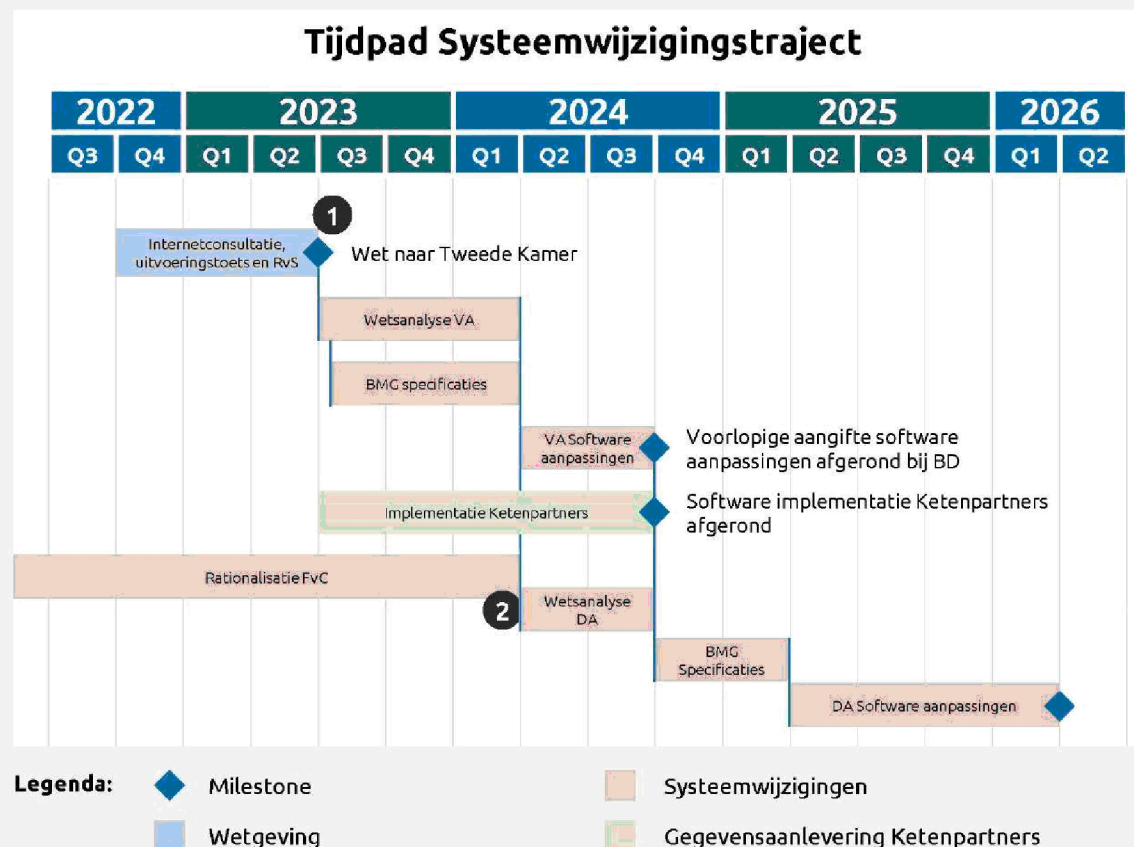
Tijdpad Systeemwijzigingstraject

| 2022 | | 2023 | | | | 2024 | | | | 2025 | | | | 2026 | |
|---|---|---|---|---|---|---|---|---|---|---|---|---|---|---|---|
| Q3 | Q4 | Q1 | Q2 | Q3 | Q4 | Q1 | Q2 | Q3 | Q4 | Q1 | Q2 | Q3 | Q4 | Q1 | Q2 |

1

Internetconsultatie, uitvoeringstoets en RvS

Wet naar Tweede Kamer

Wetsanalyse VA

BMG specificaties

VA Software aanpassingen

Voorlopige aangifte software aanpassingen afgerond bij BD

Implementatie Ketenpartners

Software implementatie Ketenpartners afgerond

Rationalisatie FvC

2

Wetsanalyse DA

BMG Specificaties

DA Software aanpassingen

Legenda: Milestone

Systeemwijzigingen

Wetgeving

Gegevensaanlevering Ketenpartners